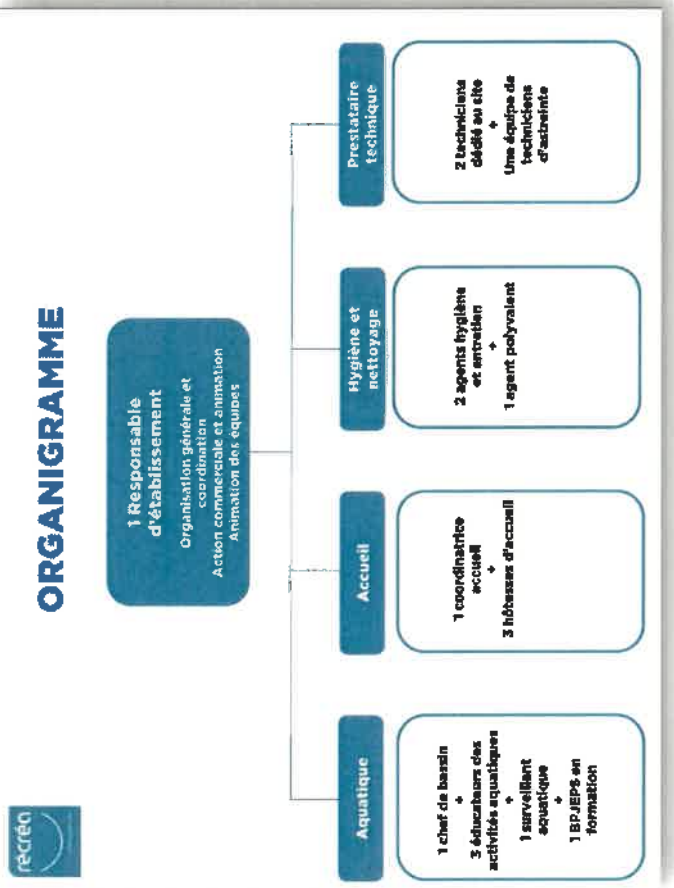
récréa

ORGANIGRAMME

1 Responsable d'établissement

Organisation générale et coordination
Action commerciale et animation
Animation des équipes

Aquatique

1 chef de bassin
+
3 éducateurs des activités aquatiques
+
1 surveillant aquatique
+
1 BPJEPS en formation

Accueil

1 coordinatrice accueil
+
3 hôtesses d'accueil

Hygiène et nettoyage

2 agents hygiène et entretien
+
1 agent polyvalent

Prestataire technique

2 techniciens dédié au site
+
Une équipe de techniciens d'astreinte